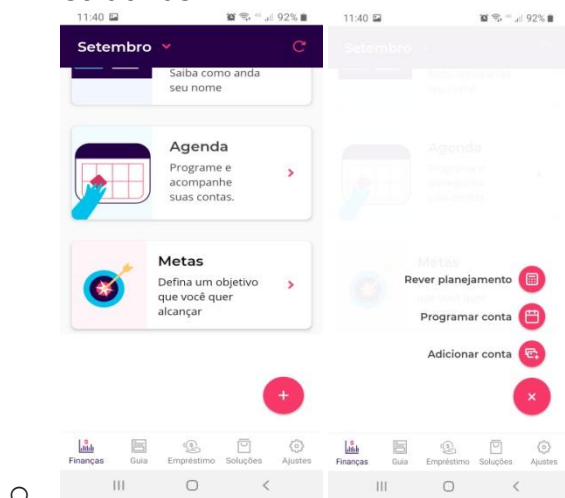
11:40 92%

Setembro

Saiba como anda seu nome

Agenda
Programe e acompanhe suas contas.

Metas
Defina um objetivo que você quer alcançar

+

Finanças Guia Empréstimo Soluções Ajustes

11:40 92%

Setembro

Rever planejamento
Programar conta
Adicionar conta

×

Finanças Guia Empréstimo Soluções Ajustes